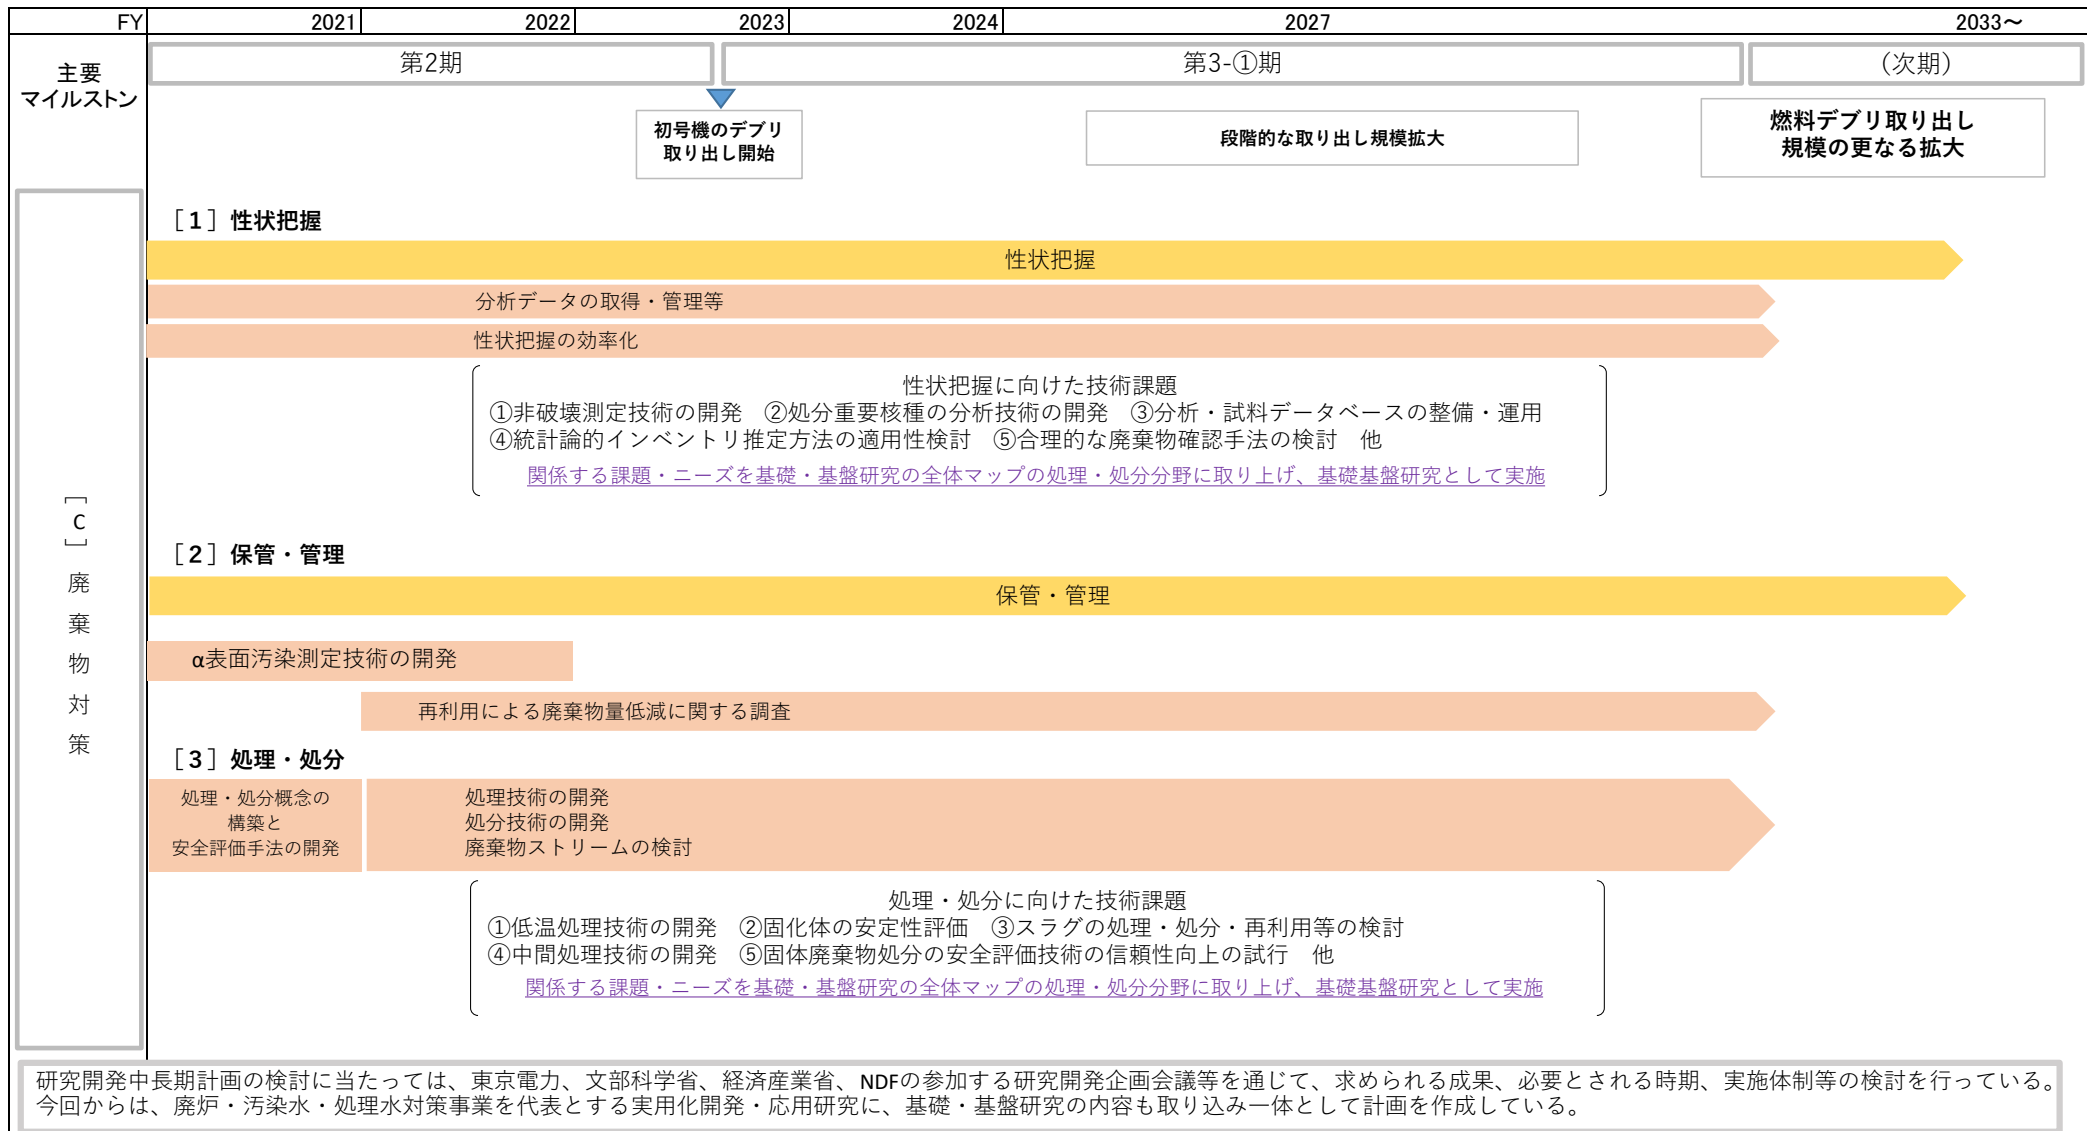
| FY | 2021 | 2022 | 2023 | 2024 | 2027 | 2033～ |
|---|---|---|---|---|---|---|

主要マイルストン

第2期

第3-①期

（次期）

初号機のデブリ取り出し開始

段階的な取り出し規模拡大

燃料デブリ取り出し規模の更なる拡大

［C］廃棄物対策

［1］性状把握

性状把握

分析データの取得・管理等

性状把握の効率化

性状把握に向けた技術課題
①非破壊測定技術の開発　②処分重要核種の分析技術の開発　③分析・試料データベースの整備・運用
④統計論的インベントリ推定方法の適用性検討　⑤合理的な廃棄物確認手法の検討　他
関係する課題・ニーズを基礎・基盤研究の全体マップの処理・処分分野に取り上げ、基礎基盤研究として実施

［2］保管・管理

保管・管理

α表面汚染測定技術の開発

再利用による廃棄物量低減に関する調査

［3］処理・処分

処理・処分概念の構築と安全評価手法の開発

処理技術の開発
処分技術の開発
廃棄物ストリームの検討

処理・処分に向けた技術課題
①低温処理技術の開発　②固化体の安定性評価　③スラグの処理・処分・再利用等の検討
④中間処理技術の開発　⑤固体廃棄物処分の安全評価技術の信頼性向上の試行　他
関係する課題・ニーズを基礎・基盤研究の全体マップの処理・処分分野に取り上げ、基礎基盤研究として実施

研究開発中長期計画の検討に当たっては、東京電力、文部科学省、経済産業省、NDFの参加する研究開発企画会議等を通じて、求められる成果、必要とされる時期、実施体制等の検討を行っている。
今回からは、廃炉・汚染水・処理水対策事業を代表とする実用化開発・応用研究に、基礎・基盤研究の内容も取り込み一体として計画を作成している。